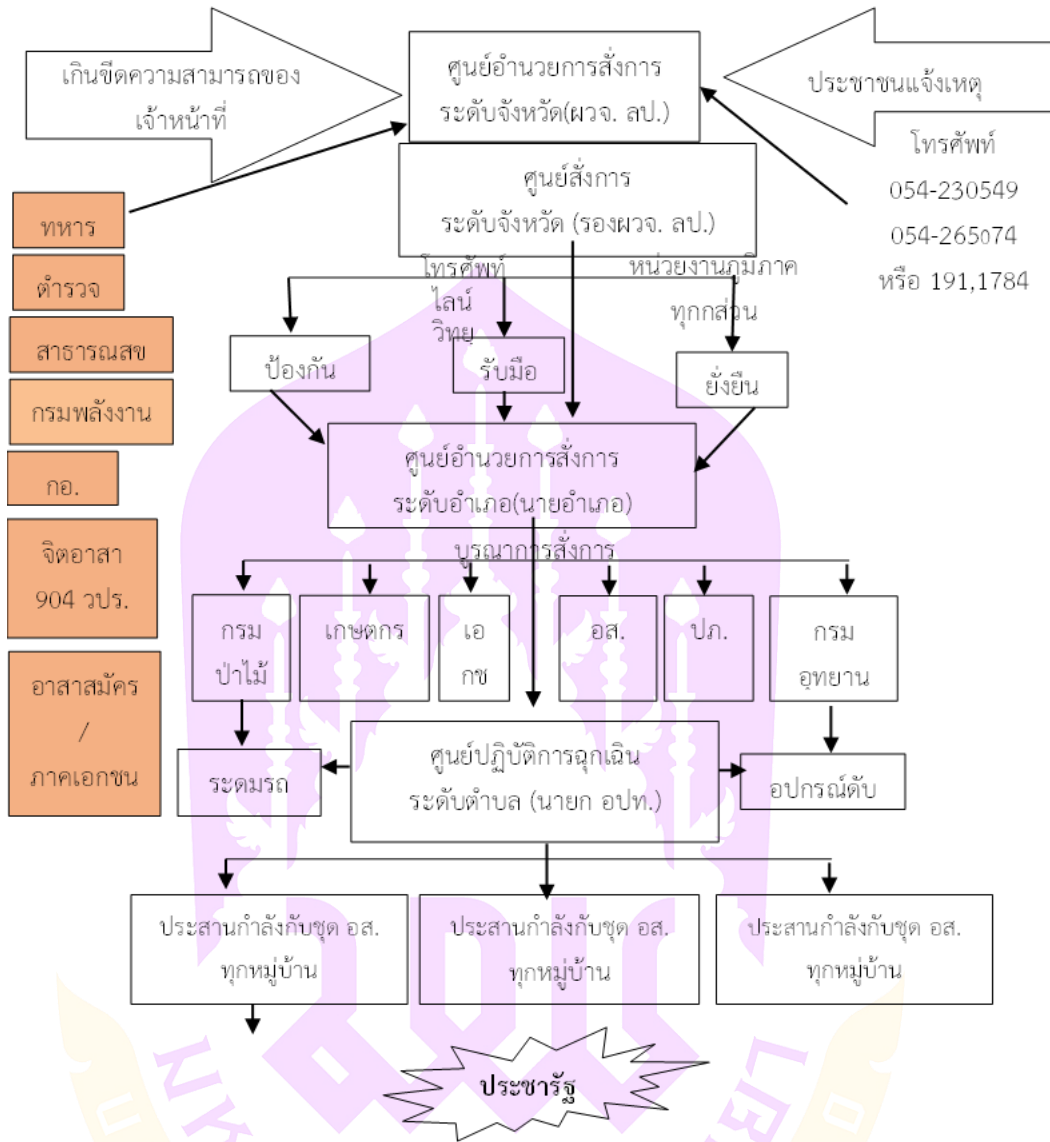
เกินขีดความสามารถของเจ้าหน้าที่

ศูนย์อำนวยการสั่งการ ระดับจังหวัด(ผวจ. ลป.)

ประชาชนแจ้งเหตุ

โทรศัพท์ 054-230549 054-265074 หรือ 191,1784

ศูนย์สั่งการ ระดับจังหวัด (รองผวจ. ลป.)

ทหาร

ตำรวจ

สาธารณสข

กรมพลังงาน

กอ.

จิตอาสา 904 วปร.

อาสาสมัคร / ภาคเอกชน

โทรศัพท์ ไลน์ วิทยุ

หน่วยงานภูมิภาค ทุกส่วน

ป้องกัน

รับมือ

ยั่งยืน

ศูนย์อำนวยการสั่งการ ระดับอำเภอ(นายอำเภอ)

บูรณาการสั่งการ

กรม ป่าไม้

เกษตกร

เอ กช

อส.

ปภ.

กรม อุทยาน

ระดมรถ

ศูนย์ปฏิบัติการฉุกเฉิน ระดับตำบล (นายก อปท.)

อปกรณ์ดับ

ประสานกำลังกับชุด อส. ทุกหมู่บ้าน

ประสานกำลังกับชุด อส. ทุกหมู่บ้าน

ประสานกำลังกับชุด อส. ทุกหมู่บ้าน

ประชารัฐ